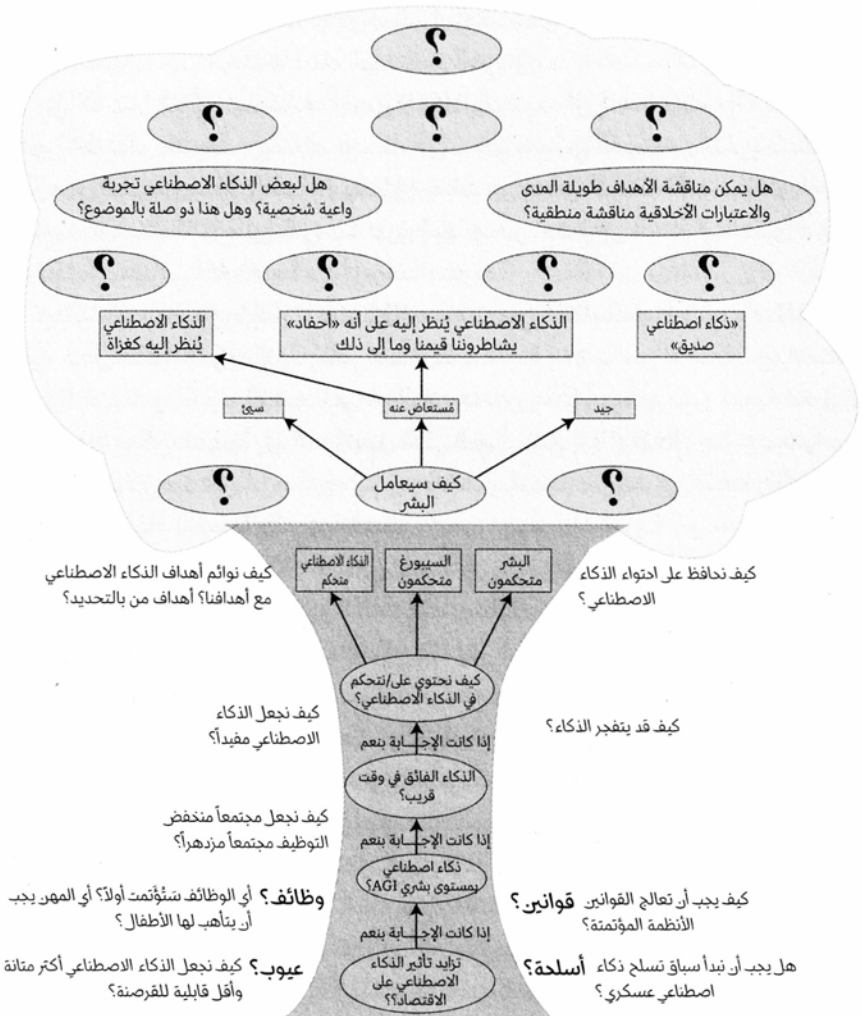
؟

؟

؟

؟

هل يمكن مناقشة الأهداف طويلة المدى والاعتبارات الأخلاقية مناقشة منطقية؟

هل لبعض الذكاء الاصطناعي تجربة واعية شخصية؟ وهل هذا ذو صلة بالموضوع؟

؟

؟

؟

؟

«ذكاء اصطناعي صديق»

الذكاء الاصطناعي يُنظر إليه على أنه «أحفاد» يشاطروننا قيمنا وما إلى ذلك

الذكاء الاصطناعي يُنظر إليه كغزاة

جيد

مُستعاض عنه

سيئ

؟

كيف سيعامل البشر

؟

كيف نحافظ على احتواء الذكاء الاصطناعي؟

البشر متحكمون

السيبورغ متحكمون

الذكاء الاصطناعي متحكم

كيف نوائم أهداف الذكاء الاصطناعي مع أهدافنا؟ أهداف من بالتحديد؟

كيف نحتوي على/نتحكم في الذكاء الاصطناعي؟

كيف نجعل الذكاء الاصطناعي مفيداً؟

كيف قد يتفجر الذكاء؟

إذا كانت الإجابة بنعم

الذكاء الفائق في وقت قريب؟

كيف نجعل مجتمعاً منخفض التوظيف مجتمعاً مزدهراً؟

إذا كانت الإجابة بنعم

ذكاء اصطناعي بمستوى بشري AGI؟

وظائف؟ أي الوظائف ستؤتمت أولاً؟ أي المهن يجب أن يتأهب لها الأطفال؟

قوانين؟ كيف يجب أن تعالج القوانين الأنظمة المؤتمتة؟

إذا كانت الإجابة بنعم

عيوب؟ كيف نجعل الذكاء الاصطناعي أكثر متانة وأقل قابلية للقرصنة؟

تزايد تأثير الذكاء الاصطناعي على الاقتصاد؟

أسلحة؟ هل يجب أن نبدأ سباق تسلح ذكاء اصطناعي عسكري؟